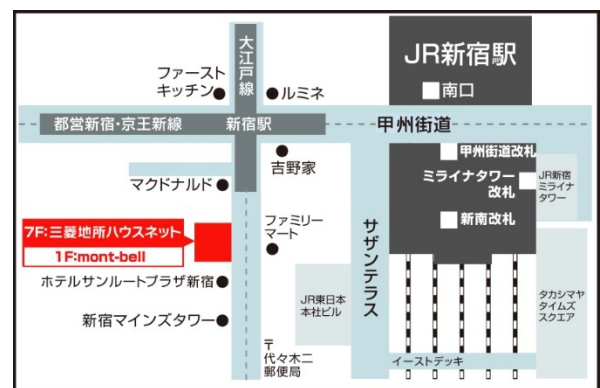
JR新宿駅

南口

大江戸線

ファースト キッチン

ルミネ

都営新宿・京王新線

新宿駅

甲州街道

甲州街道改札

JR新宿 ミライナ タワー

吉野家

ミライナタワー 改札

マクドナルド

新南改札

7F:三菱地所ハウスネット

1F:mont-bell

ファミリー マート

サザンテラス

ホテルサンルートプラザ新宿

JR東日本 本社ビル

タカシマヤ タイムズ スクエア

新宿マインズタワー

〒 代々木二 郵便局

イーストデッキ